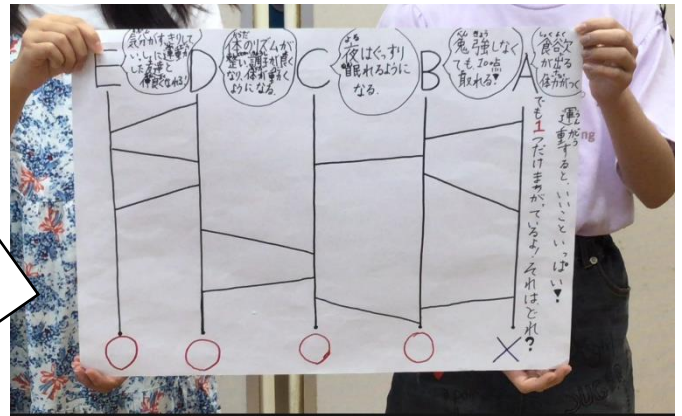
E D C B A

気分がすっきりして、いいしに集中して友達と仲良くなれる!

体のリズムが整い、調子が良くなり、体が軽くなるようになる。

夜はぐっすり眠れるようになる。

勉強しなくても100点取れる!

食欲が出る。体力がつく。

運動すると、いいことがいっぱい!
でも1つだけまちがっているよ!それはどれ?

○ ○ ○ ○ ×